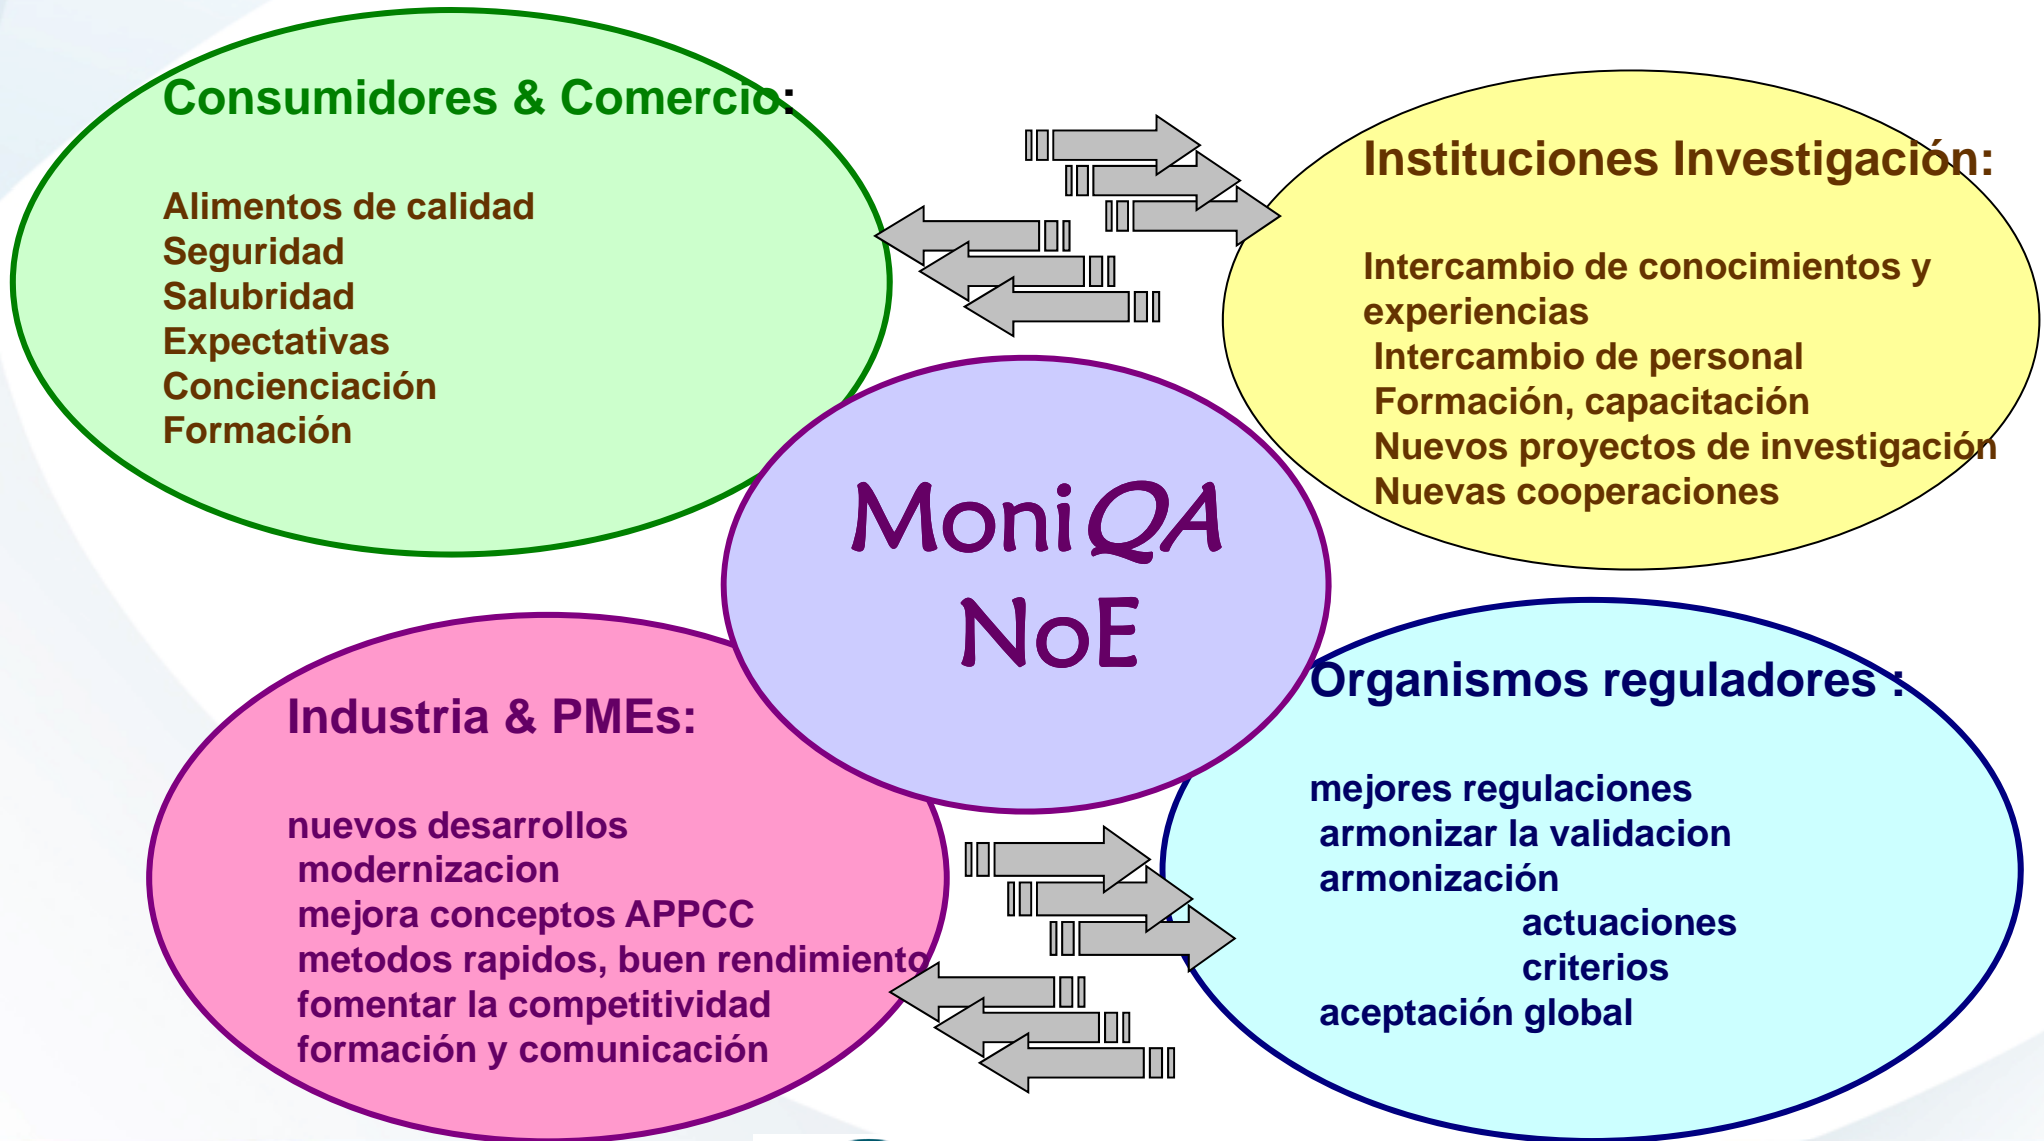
Consumidores & Comercio:

Alimentos de calidad
Seguridad
Salubridad
Expectativas
Concienciación
Formación

Instituciones Investigación:

Intercambio de conocimientos y experiencias
Intercambio de personal
Formación, capacitación
Nuevos proyectos de investigación
Nuevas cooperaciones

MoniQA
NoE

Industria & PMEs:

nuevos desarrollos
modernizacion
mejora conceptos APPCC
metodos rapidos, buen rendimiento
fomentar la competitividad
formación y comunicación

Organismos reguladores :

mejores regulaciones
armonizar la validacion
armonización
actuaciones
criterios
aceptación global